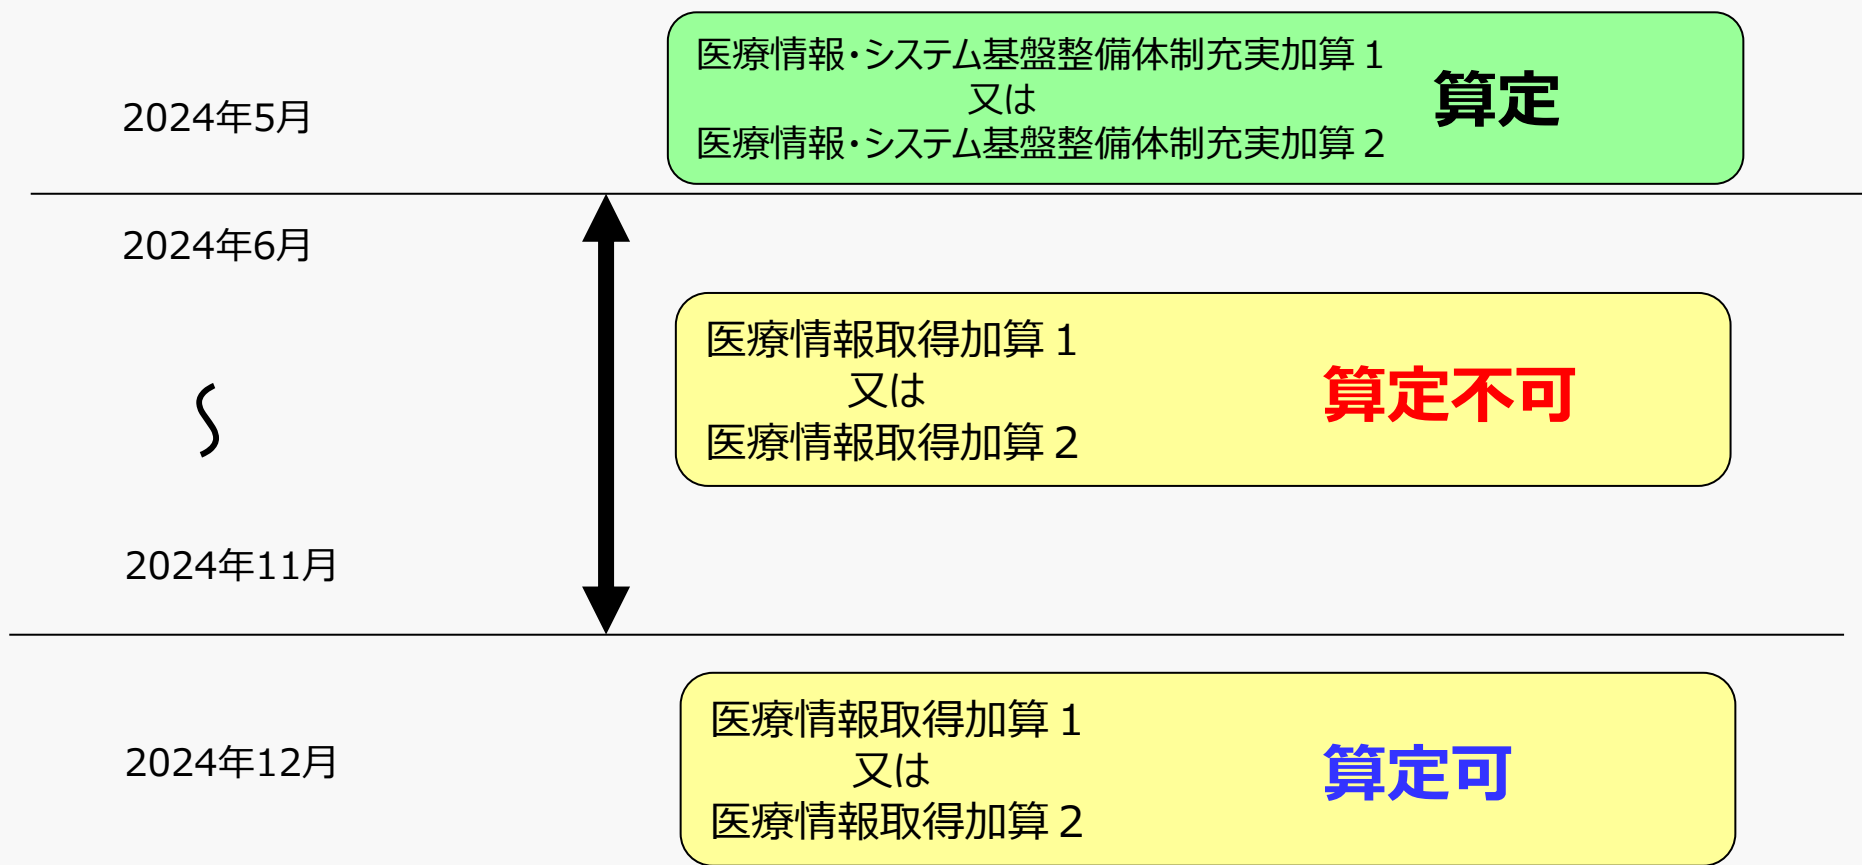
2024年5月

医療情報・システム基盤整備体制充実加算１
又は
医療情報・システム基盤整備体制充実加算２

算定

2024年6月

～

2024年11月

医療情報取得加算１
又は
医療情報取得加算２

算定不可

2024年12月

医療情報取得加算１
又は
医療情報取得加算２

算定可